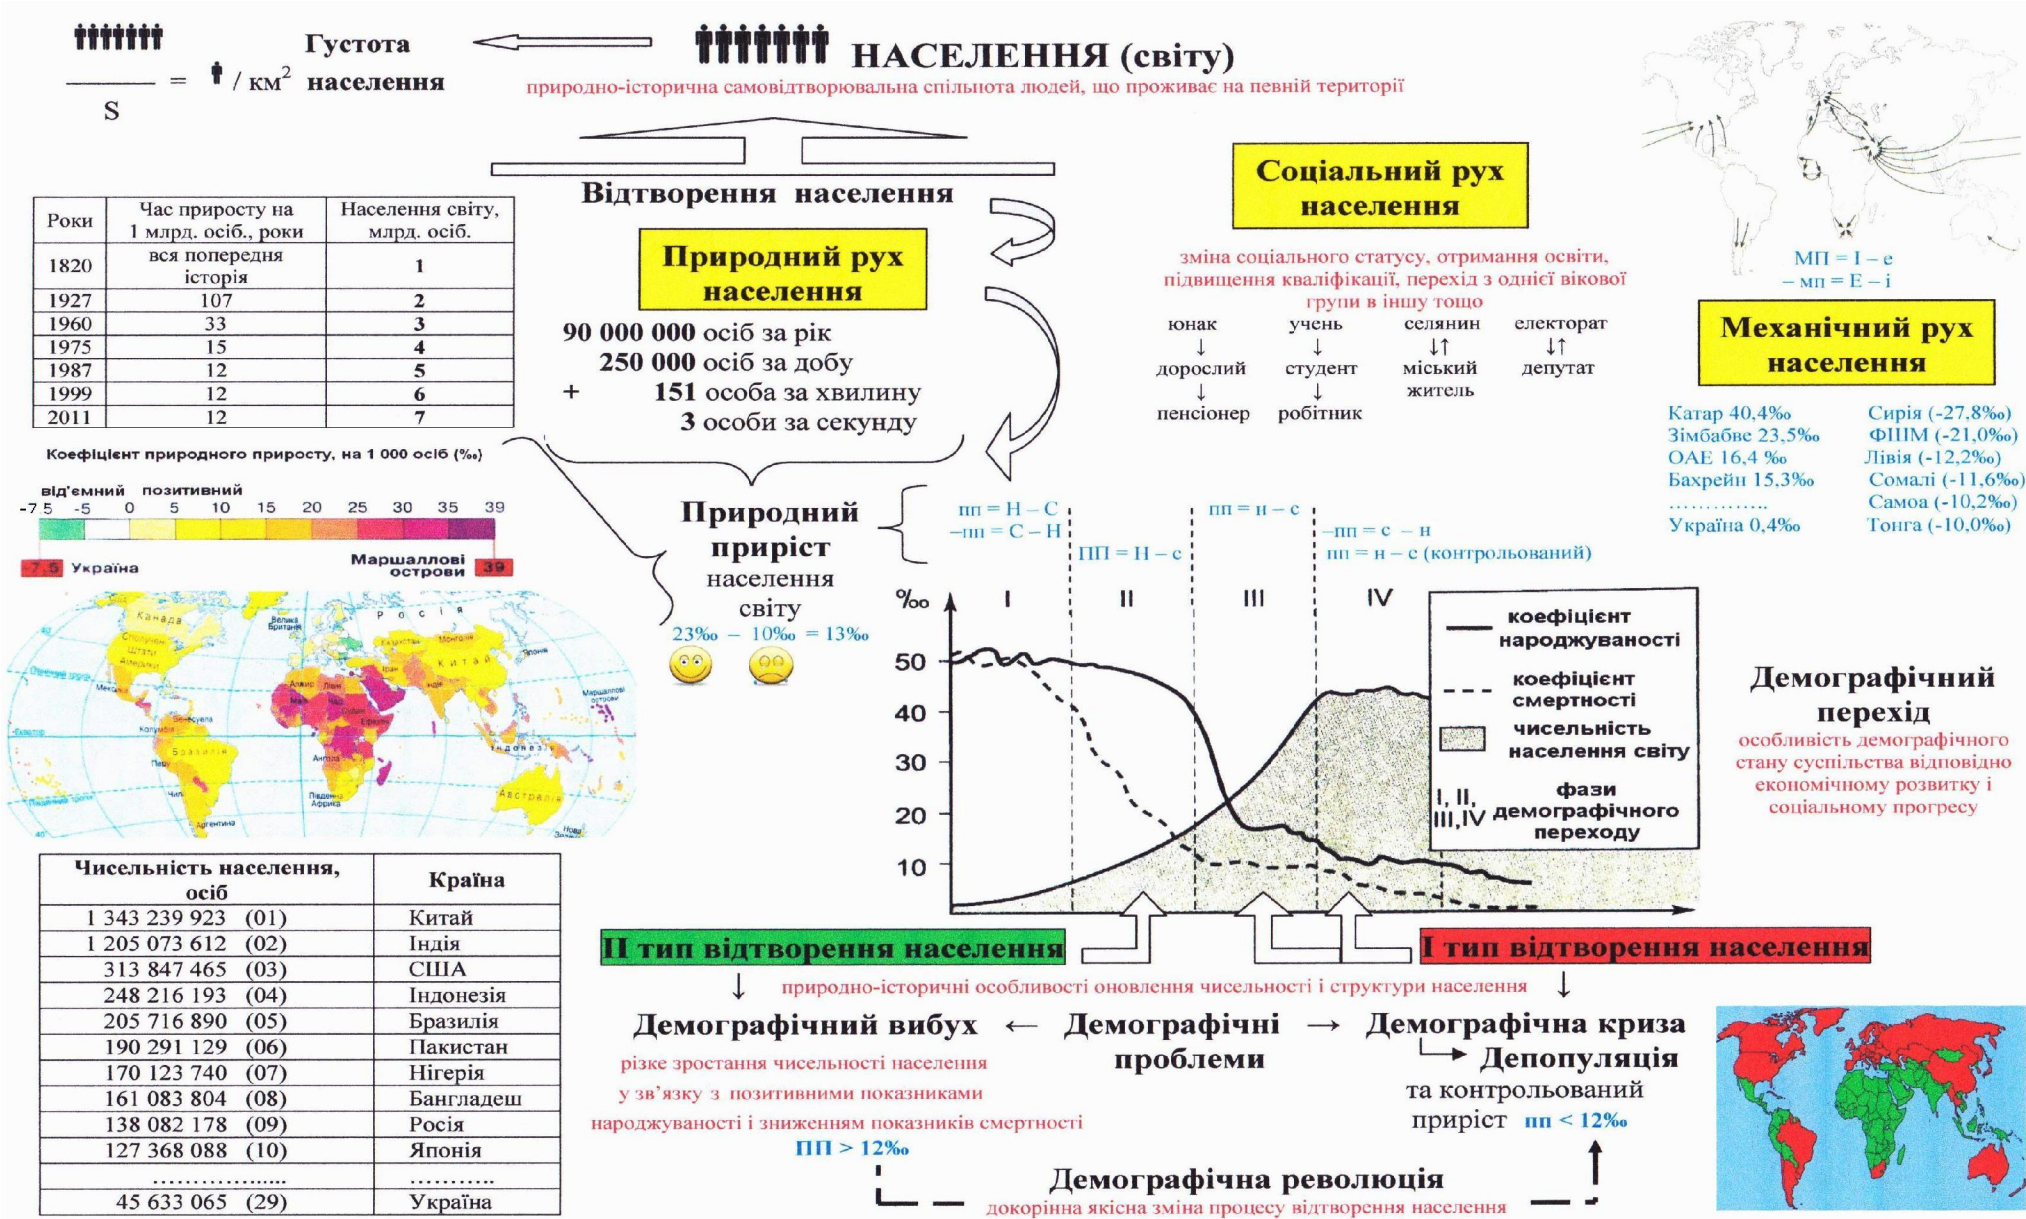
$\frac{\text{👤👤👤👤👤👤👤}}{S}$ = 👤 / км$^2$ Густота населення

НАСЕЛЕННЯ (світу)
природно-історична самовідтворювальна спільнота людей, що проживає на певній території

Відтворення населення

| Роки | Час приросту на 1 млрд. осіб., роки | Населення світу, млрд. осіб. |
|---|---|---|
| 1820 | вся попередня історія | 1 |
| 1927 | 107 | 2 |
| 1960 | 33 | 3 |
| 1975 | 15 | 4 |
| 1987 | 12 | 5 |
| 1999 | 12 | 6 |
| 2011 | 12 | 7 |

Коефіцієнт природного приросту, на 1 000 осіб (‰)
від'ємний позитивний
-7.5 -5 0 5 10 15 20 25 30 35 39
-7.5 Україна
Маршаллові острови 39

Канада Росія Сполучені Штати Америки Китай Бразилія Австралія Індія Індонезія

Природний рух населення
90 000 000 осіб за рік
250 000 осіб за добу
+ 151 особа за хвилину
3 особи за секунду

Природний приріст населення світу
23‰ – 10‰ = 13‰

Соціальний рух населення
зміна соціального статусу, отримання освіти, підвищення кваліфікації, перехід з однієї вікової групи в іншу тощо
юнак ↓ дорослий ↓ пенсіонер
учень ↓ студент ↓ робітник
селянин ↓↑ міський житель
електорат ↓↑ депутат

МП = I – e
– мп = E – i

Механічний рух населення
Катар 40,4‰
Зімбабве 23,5‰
ОАЕ 16,4 ‰
Бахрейн 15,3‰
…………..
Україна 0,4‰
Сирія (-27,8‰)
ФШМ (-21,0‰)
Лівія (-12,2‰)
Сомалі (-11,6‰)
Самоа (-10,2‰)
Тонга (-10,0‰)

пп = Н – С
–пп = С – Н
ПП = Н – с
пп = н – с
–пп = с – н
пп = н – с (контрольований)

‰ I II III IV
50 40 30 20 10
коефіцієнт народжуваності
коефіцієнт смертності
чисельність населення світу
I, II, III, IV фази демографічного переходу

Демографічний перехід
особливість демографічного стану суспільства відповідно економічному розвитку і соціальному прогресу

| Чисельність населення, осіб | Країна |
|---|---|
| 1 343 239 923 (01) | Китай |
| 1 205 073 612 (02) | Індія |
| 313 847 465 (03) | США |
| 248 216 193 (04) | Індонезія |
| 205 716 890 (05) | Бразилія |
| 190 291 129 (06) | Пакистан |
| 170 123 740 (07) | Нігерія |
| 161 083 804 (08) | Бангладеш |
| 138 082 178 (09) | Росія |
| 127 368 088 (10) | Японія |
| ……………... | ………. |
| 45 633 065 (29) | Україна |

II тип відтворення населення
I тип відтворення населення
природно-історичні особливості оновлення чисельності і структури населення

Демографічний вибух ← Демографічні проблеми → Демографічна криза
→ Депопуляція та контрольований приріст пп < 12‰
різке зростання чисельності населення у зв'язку з позитивними показниками народжуваності і зниженням показників смертності
ПП > 12‰

Демографічна революція
докорінна якісна зміна процесу відтворення населення